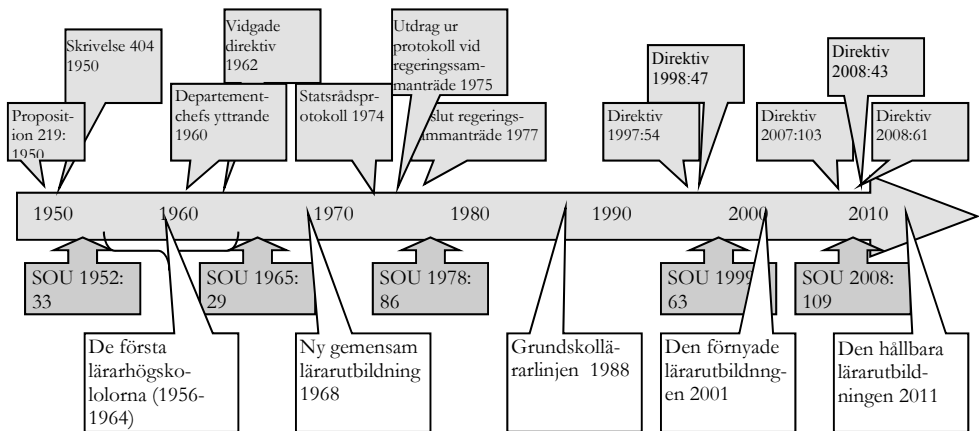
Proposition 219: 1950

Skrivelse 404 1950

Departementchefs yttrande 1960

Vidgade direktiv 1962

Statsrådsprotokoll 1974

Utdrag ur protokoll vid regeringssammanträde 1975

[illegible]slut regeringssammanträde 1977

Direktiv 1997:54

Direktiv 1998:47

Direktiv 2007:103

Direktiv 2008:43

Direktiv 2008:61

1950

1960

1970

1980

1990

2000

2010

SOU 1952: 33

SOU 1965: 29

SOU 1978: 86

SOU 1999: 63

SOU 2008: 109

De första lärarhögskololorna (1956-1964)

Ny gemensam lärarutbildning 1968

Grundskollärarlinjen 1988

Den förnyade lärarutbildnngen 2001

Den hållbara lärarutbildningen 2011